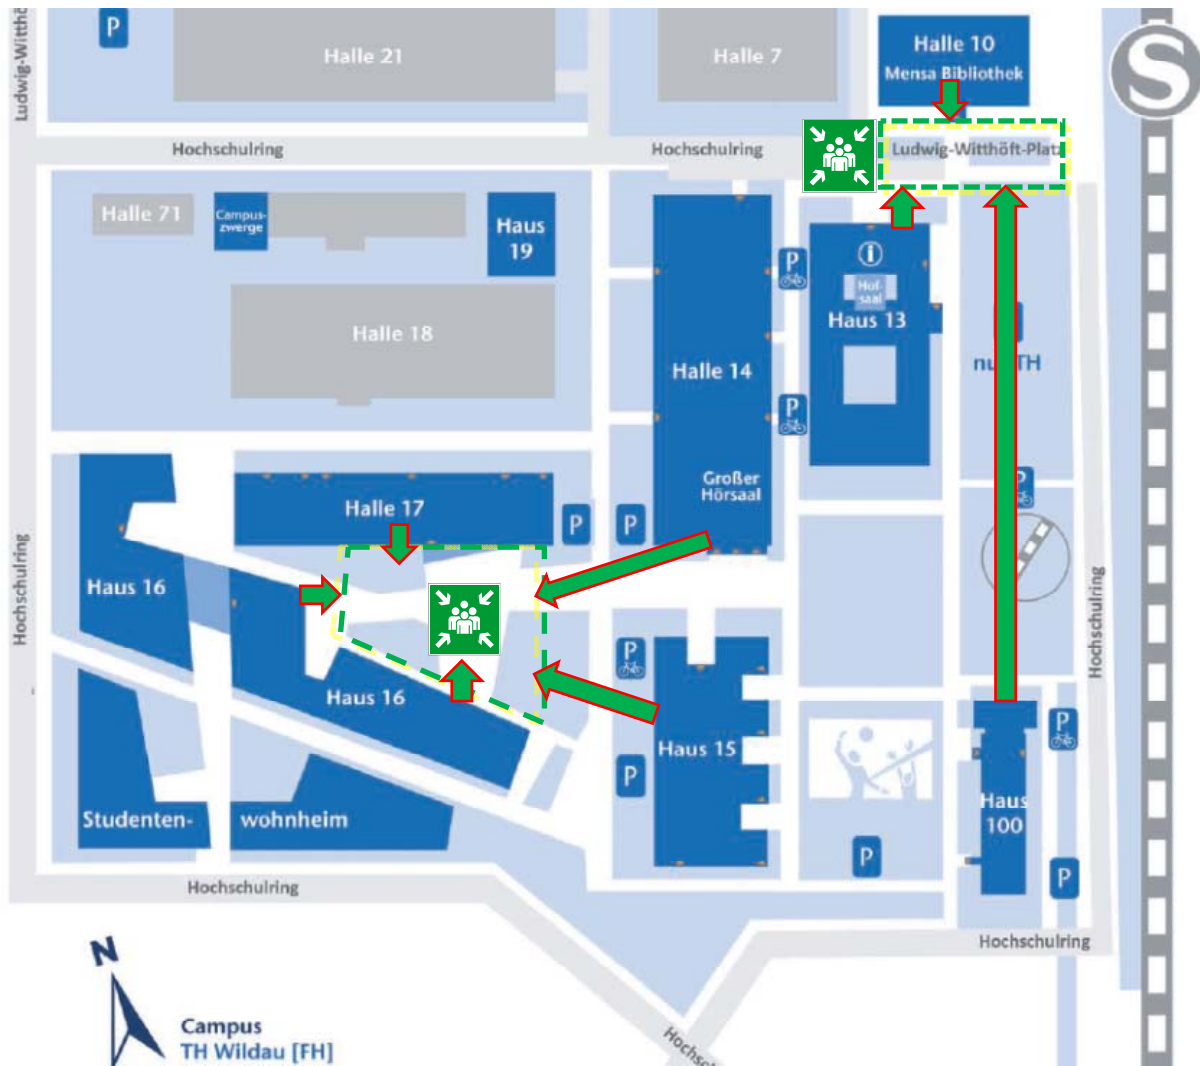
Ludwig-Witth

P

Halle 21

Halle 7

Halle 10
Mensa Bibliothek

S

Hochschulring

Hochschulring

Ludwig-Witthöft-Platz

Halle 71

Campus-zwerge

Haus 19

P

Hof saal
Haus 13

Halle 18

Halle 14

P

nu TH

Großer Hörsaal

P

Halle 17

P

P

Haus 16

Hochschulring

P

Haus 16

Haus 15

P

P

Hochschulring

Haus 100

Studenten-

wohnheim

P

P

Hochschulring

Hochschulring

N

Campus
TH Wildau [FH]

Hochsc